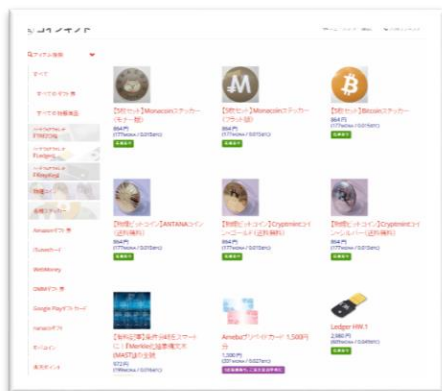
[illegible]

Qアイテム検索

すべて

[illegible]

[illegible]

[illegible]

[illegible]

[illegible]

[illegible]

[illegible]

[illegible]

Amazonギフト券

iTunesカード

WebMoney

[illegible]

Google Playギフトカード

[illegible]

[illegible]

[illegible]

【5枚セット】Monacoinステッカー（モナー柄）
864円
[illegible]

【5枚セット】Monacoinステッカー（ブラック柄）
864円
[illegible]

【5枚セット】Bitcoinステッカー
864円
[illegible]

【特価ビットコイン】ANTANAコイン（送料無料）
864円
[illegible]

【特価ビットコイン】Cryptmintコイン・ゴールド（送料無料）
864円
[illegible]

【特価ビットコイン】Cryptmintコイン・シルバー（送料無料）
864円
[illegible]

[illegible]
972円
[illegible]

Amebaプリペイドカード 1,500円分
1,500円
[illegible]

Ledger HW.1
2,980円
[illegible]